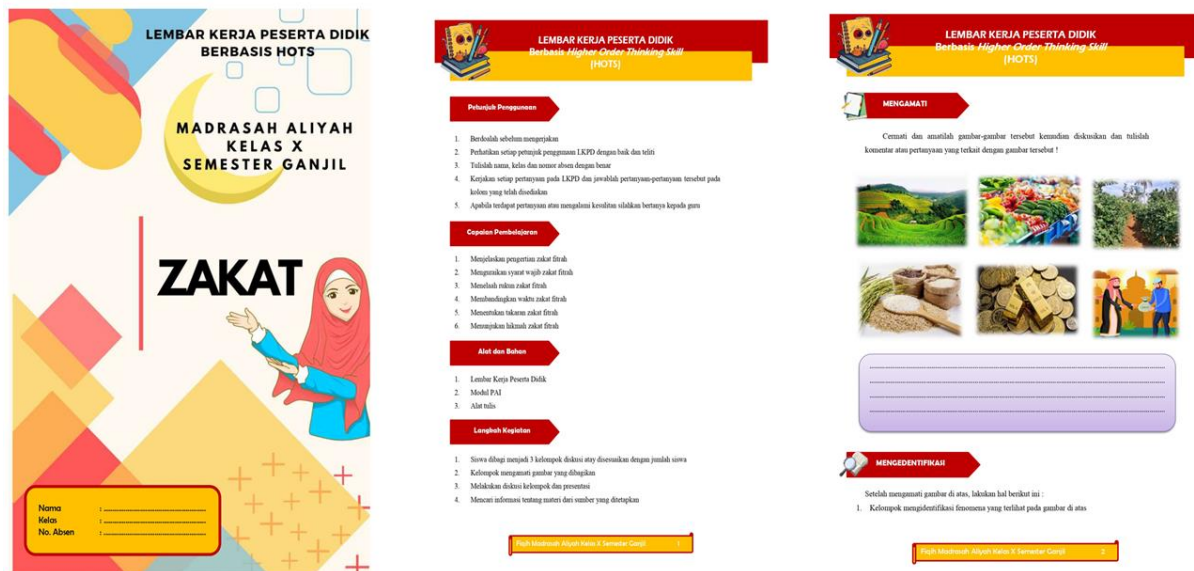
LEMBAR KERJA PESERTA DIDIK
BERBASIS HOTS

MADRASAH ALIYAH
KELAS X
SEMESTER GANJIL

ZAKAT

Nama :
Kelas :
No. Absen :

LEMBAR KERJA PESERTA DIDIK
Berbasis *Higher Order Thinking Skill*
(HOTS)

Petunjuk Penggunaan

1. Berdoalah sebelum mengerjakan
2. Perhatikan setiap petunjuk penggunaan LKPD dengan baik dan teliti
3. Tulislah nama, kelas dan nomor absen dengan benar
4. Kerjakan setiap pertanyaan pada LKPD dan jawablah pertanyaan-pertanyaan tersebut pada kolom yang telah disediakan
5. Apabila terdapat pertanyaan atau mengalami kesulitan silahkan bertanya kepada guru

Capaian Pembelajaran

1. Menjelaskan pengertian zakat fitrah
2. Menguraikan syarat wajib zakat fitrah
3. Menelaah rukun zakat fitrah
4. Membandingkan waktu zakat fitrah
5. Menentukan takaran zakat fitrah
6. Menunjukan hikmah zakat fitrah

Alat dan Bahan

1. Lembar Kerja Peserta Didik
2. Modul PAI
3. Alat tulis

Langkah Kegiatan

1. Siswa dibagi menjadi 3 kelompok diskusi atay disesuaikan dengan jumlah siswa
2. Kelompok mengamati gambar yang dibagikan
3. Melakukan diskusi kelompok dan presentasi
4. Mencari informasi tentang materi dari sumber yang ditetapkan

Fiqih Madrasah Aliyah Kelas X Semester Ganjil 1

LEMBAR KERJA PESERTA DIDIK
Berbasis *Higher Order Thinking Skill*
(HOTS)

MENGAMATI

Cermati dan amatilah gambar-gambar tersebut kemudian diskusikan dan tulislah komentar atau pertanyaan yang terkait dengan gambar tersebut !

MENGEDENTIFIKASI

Setelah mengamati gambar di atas, lakukan hal berikut ini :
1. Kelompok mengidentifikasi fenomena yang terlihat pada gambar di atas

Fiqih Madrasah Aliyah Kelas X Semester Ganjil 2